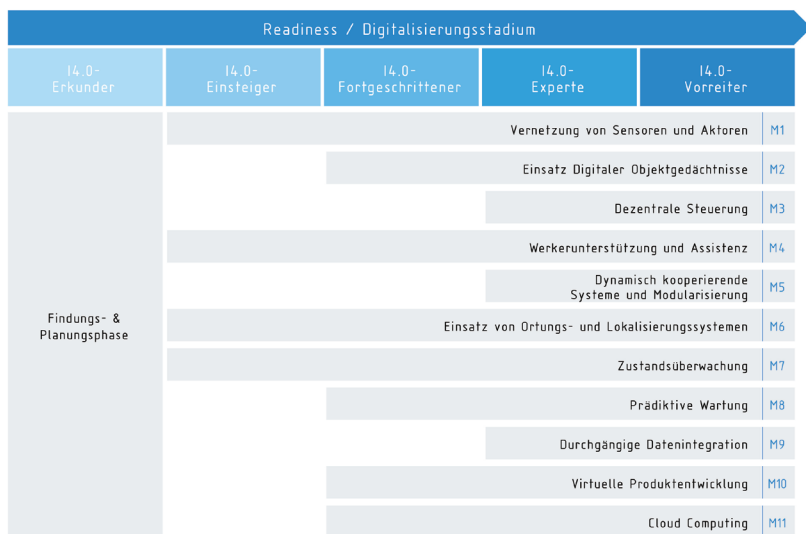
Readiness / Digitalisierungsstadium

| I4.0-Erkunder | I4.0-Einsteiger | I4.0-Fortgeschrittener | I4.0-Experte | I4.0-Vorreiter |
|---|---|---|---|---|

Findungs- & Planungsphase

Vernetzung von Sensoren und Aktoren M1
Einsatz Digitaler Objektgedächtnisse M2
Dezentrale Steuerung M3
Werkerunterstützung und Assistenz M4
Dynamisch kooperierende Systeme und Modularisierung M5
Einsatz von Ortungs- und Lokalisierungssystemen M6
Zustandsüberwachung M7
Prädiktive Wartung M8
Durchgängige Datenintegration M9
Virtuelle Produktentwicklung M10
Cloud Computing M11